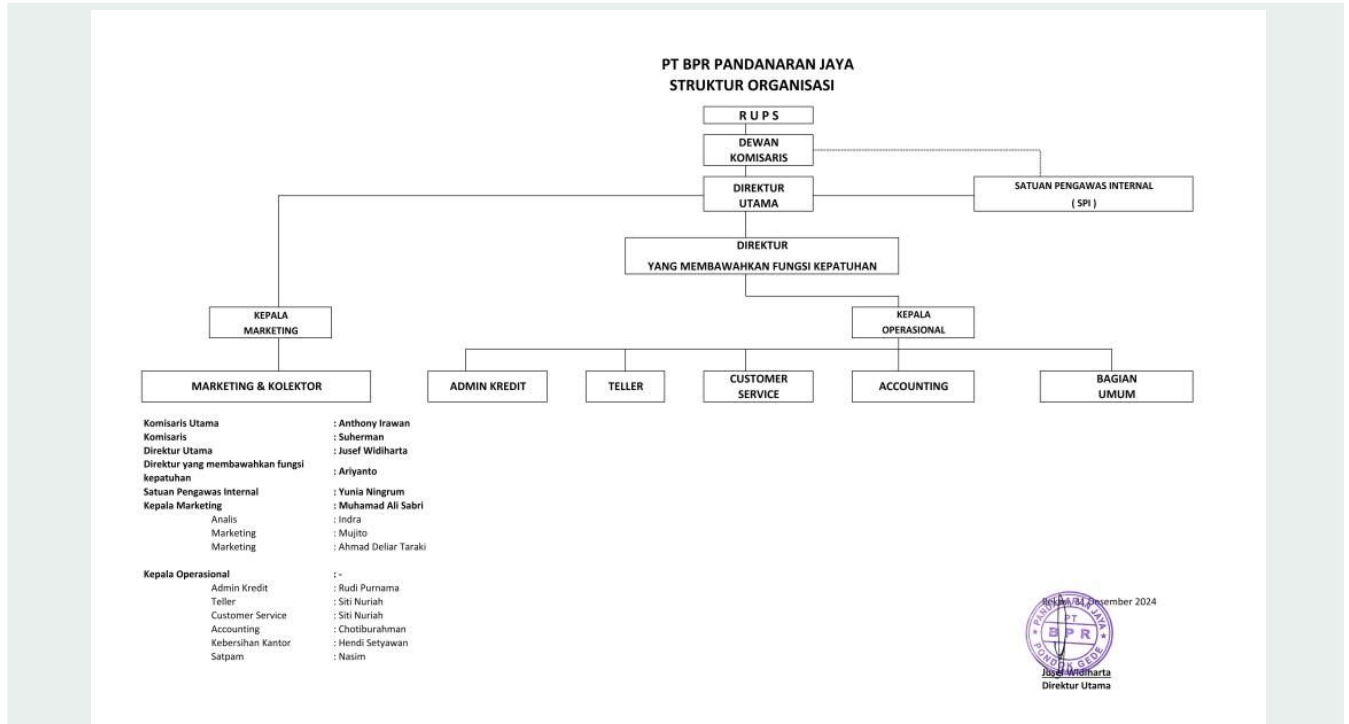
PT BPR PANDANARAN JAYA
STRUKTUR ORGANISASI

R U P S

DEWAN KOMISARIS

DIREKTUR UTAMA

SATUAN PENGAWAS INTERNAL ( SPI )

DIREKTUR YANG MEMBAWAHKAN FUNGSI KEPATUHAN

KEPALA MARKETING

KEPALA OPERASIONAL

MARKETING & KOLEKTOR

ADMIN KREDIT

TELLER

CUSTOMER SERVICE

ACCOUNTING

BAGIAN UMUM

| | |
|---|---|
| Komisaris Utama | : Anthony Irawan |
| Komisaris | : Suherman |
| Direktur Utama | : Jusef Widiharta |
| Direktur yang membawahkan fungsi kepatuhan | : Ariyanto |
| Satuan Pengawas Internal | : Yunia Ningrum |
| Kepala Marketing | : Muhamad Ali Sabri |
| Analis | : Indra |
| Marketing | : Mujito |
| Marketing | : Ahmad Deliar Taraki |
| Kepala Operasional | : - |
| Admin Kredit | : Rudi Purnama |
| Teller | : Siti Nuriah |
| Customer Service | : Siti Nuriah |
| Accounting | : Chotiburahman |
| Kebersihan Kantor | : Hendi Setyawan |
| Satpam | : Nasim |

Bekasi, 31 Desember 2024

PT BPR PANDANARAN JAYA PONDOK GEDE

Jusef Widiharta
Direktur Utama